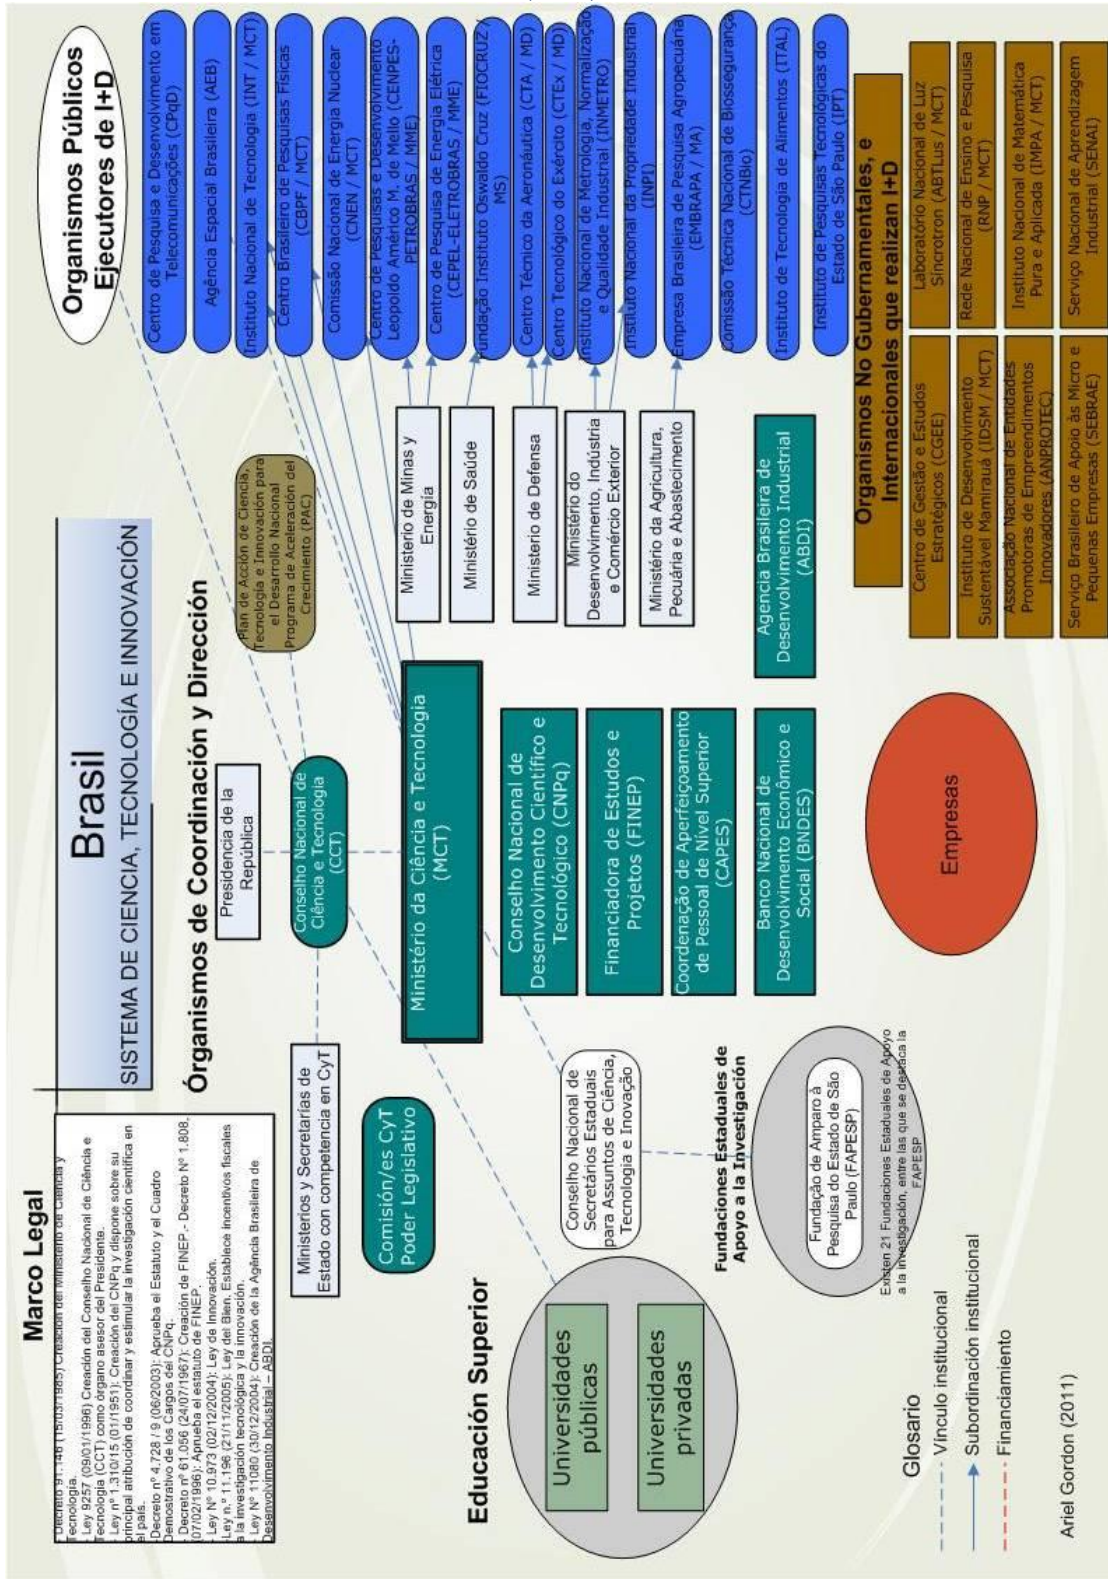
Brasil
SISTEMA DE CIENCIA, TECNOLOGÍA E INNOVACIÓN

Marco Legal

Decreto 91.146 (15/03/1985) Creación del Ministerio de Ciencia y Tecnología.
Ley 9257 (09/01/1996) Creación del Conselho Nacional de Ciência e Tecnologia (CCT) como órgano asesor del Presidente.
Ley nº 1.310/15 (01/1951): Creación del CNPq y dispone sobre su principal atribución de coordinar y estimular la investigación científica en el país.
Decreto nº 4.728 / 9 (06/2003): Aprueba el Estatuto y el Cuadro Demostrativo de los Cargos del CNPq.
Decreto nº 61.056 (24/07/1967): Creación de FINEP - Decreto Nº 1.808 (07/02/1996): Aprueba el estatuto de FINEP.
Ley Nº 10.973 (02/12/2004): Ley de Innovación.
Ley n.º 11.196 (21/11/2005): Ley del Bien. Establece incentivos fiscales a la investigación tecnológica y la innovación.
Ley Nº 11080 (30/12/2004): Creación de la Agencia Brasileira de Desenvolvimento Industrial – ABDI.

Organismos de Coordinación y Dirección

Ministerios y Secretarías de Estado con competencia en CyT

Comisión/es CyT Poder Legislativo

Presidencia de la República

Conselho Nacional de Ciência e Tecnologia (CCT)

Plan de Acción de Ciencia, Tecnología e Innovación para el Desarrollo Nacional Programa de Aceleración del Crecimiento (PAC)

Ministério da Ciência e Tecnologia (MCT)

Conselho Nacional de Desenvolvimento Científico e Tecnológico (CNPq)

Financiadora de Estudos e Projetos (FINEP)

Coordenação de Aperfeiçoamento de Pessoal de Nível Superior (CAPES)

Banco Nacional de Desenvolvimento Econômico e Social (BNDES)

Agencia Brasileira de Desenvolvimento Industrial (ABDI)

Ministério de Minas y Energía

Ministério de Saúde

Ministério de Defensa

Ministério do Desenvolvimento, Indústria e Comércio Exterior

Ministério da Agricultura, Pecuária e Abastecimento

Organismos Públicos Ejecutores de I+D

Centro de Pesquisa e Desenvolvimento em Telecomunicações (CPqD)
Agência Espacial Brasileira (AEB)
Instituto Nacional de Tecnologia (INT / MCT)
Centro Brasileiro de Pesquisas Físicas (CBPF / MCT)
Comissão Nacional de Energia Nuclear (CNEN / MCT)
Centro de Pesquisas e Desenvolvimento Leopoldo Américo M. de Mello (CENPES-PETROBRAS / MME)
Centro de Pesquisa de Energia Elétrica (CEPEL-ELETROBRAS / MME)
Fundação Instituto Oswaldo Cruz (FIOCRUZ / MS)
Centro Técnico da Aeronáutica (CTA / MD)
Centro Tecnológico do Exército (CTEx / MD)
Instituto Nacional de Metrologia, Normalização e Qualidade Industrial (INMETRO)
Instituto Nacional da Propriedade Industrial (INPI)
Empresa Brasileira de Pesquisa Agropecuária (EMBRAPA / MA)
Comissão Técnica Nacional de Biossegurança (CTNBio)
Instituto de Tecnologia de Alimentos (ITAL)
Instituto de Pesquisas Tecnológicas do Estado de São Paulo (IPT)

Organismos No Gubernamentales, e Internacionales que realizan I+D

Centro de Gestão e Estudos Estratégicos (CGEE)
Laboratório Nacional de Luz Síncrotron (ABTLus / MCT)
Instituto de Desenvolvimento Sustentável Mamirauá (IDSM / MCT)
Rede Nacional de Ensino e Pesquisa (RNP / MCT)
Associação Nacional de Entidades Promotoras de Empreendimentos Innovadores (ANPROTEC)
Instituto Nacional de Matemática Pura e Aplicada (IMPA / MCT)
Serviço Brasileiro de Apoio às Micro e Pequenas Empresas (SEBRAE)
Serviço Nacional de Aprendizagem Industrial (SENAI)

Educación Superior

Universidades públicas

Universidades privadas

Conselho Nacional de Secretários Estaduais para Assuntos de Ciência, Tecnologia e Inovação

Fundaciones Estaduales de Apoyo a la Investigación

Fundação de Amparo à Pesquisa do Estado de São Paulo (FAPESP)

Existen 21 Fundaciones Estaduales de Apoyo a la investigación, entre las que se destaca la FAPESP

Empresas

Glosario
Vínculo institucional
Subordinación institucional
Financiamiento

Ariel Gordon (2011)